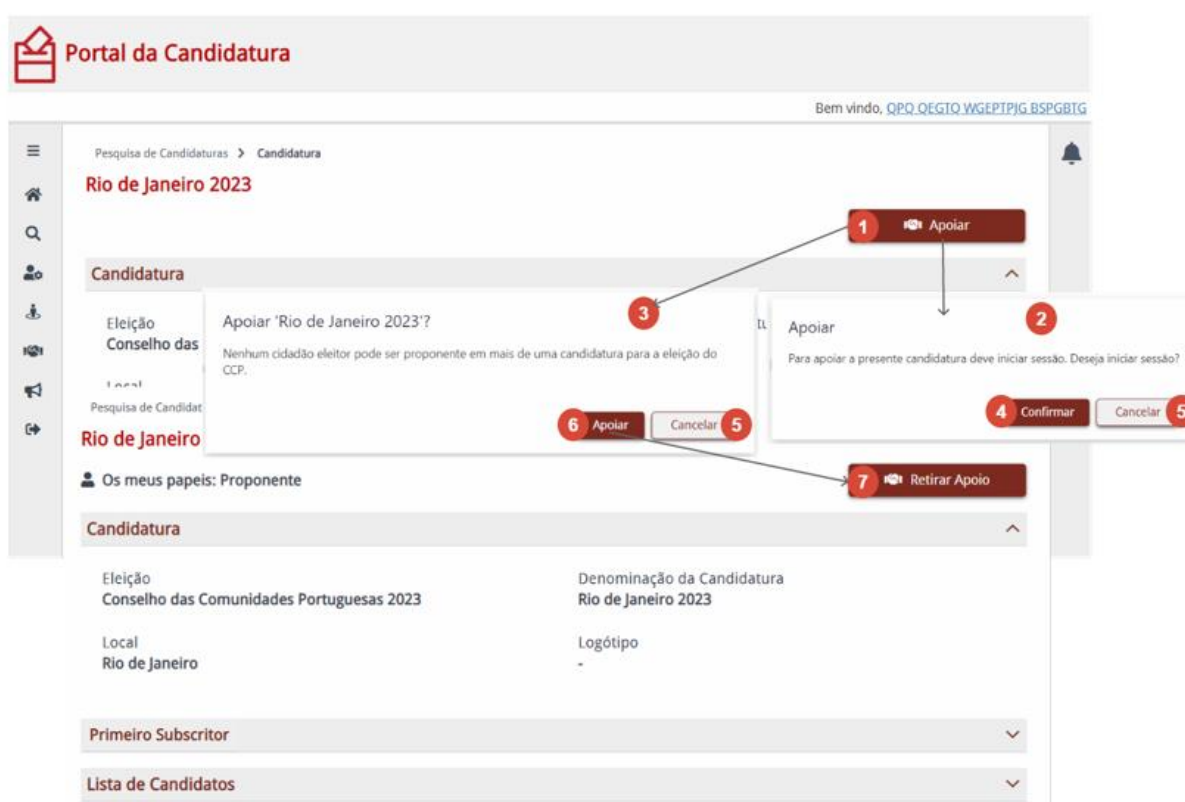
Portal da Candidatura

Bem vindo, QPQ QEGTO WGEPTPJG BSPGBTG

Pesquisa de Candidaturas > Candidatura

Rio de Janeiro 2023

1 Apoiar

Candidatura

Eleição
Conselho das

Local

3

Apoiar 'Rio de Janeiro 2023'?

Nenhum cidadão eleitor pode ser proponente em mais de uma candidatura para a eleição do CCP.

6 Apoiar Cancelar 5

Apoiar 2

Para apoiar a presente candidatura deve iniciar sessão. Deseja iniciar sessão?

4 Confirmar Cancelar 5

Pesquisa de Candidat

Rio de Janeiro

Os meus papeis: Proponente

7 Retirar Apoio

Candidatura

Eleição
Conselho das Comunidades Portuguesas 2023

Denominação da Candidatura
Rio de Janeiro 2023

Local
Rio de Janeiro

Logótipo
-

Primeiro Subscritor

Lista de Candidatos